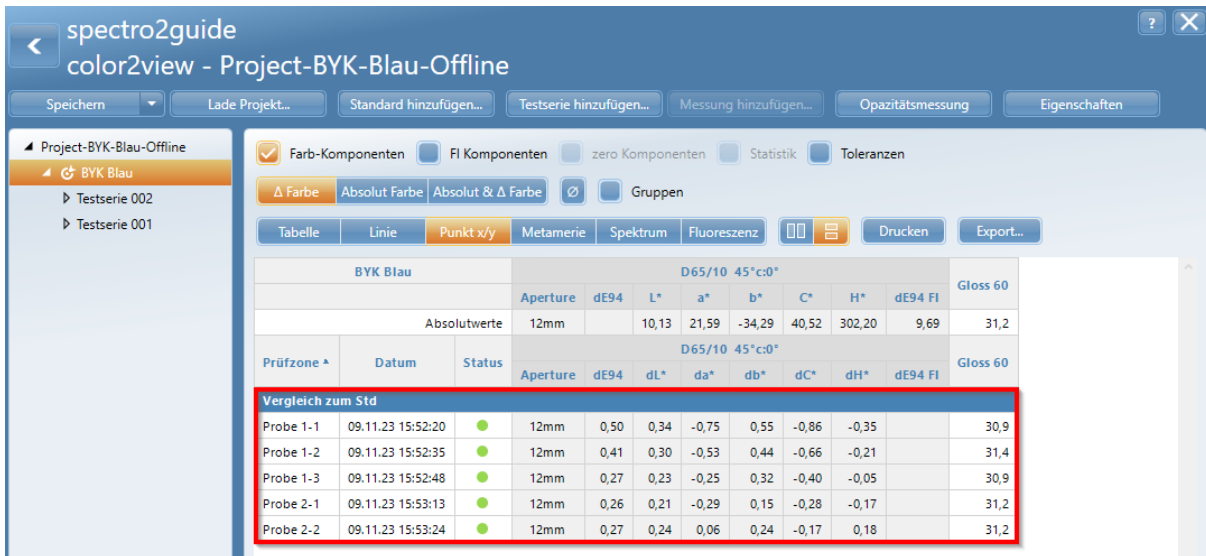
spectro2guide
color2view - Project-BYK-Blau-Offline

?

Speichern | Lade Projekt... | Standard hinzufügen... | Testserie hinzufügen... | Messung hinzufügen... | Opazitätsmessung | Eigenschaften

Project-BYK-Blau-Offline
BYK Blau
Testserie 002
Testserie 001

Farb-Komponenten  Fl Komponenten  zero Komponenten  Statistik  Toleranzen

Δ Farbe | Absolut Farbe | Absolut & Δ Farbe | Ø | Gruppen

Tabelle | Linie | Punkt x/y | Metamerie | Spektrum | Fluoreszenz | Drucken | Export...

| BYK Blau | | | D65/10 45°c:0° | | | | | | | | Gloss 60 |
|---|---|---|---|---|---|---|---|---|---|---|---|
| | | | Aperture | dE94 | L* | a* | b* | C* | H* | dE94 Fl | |
| Absolutwerte | | | 12mm | | 10,13 | 21,59 | -34,29 | 40,52 | 302,20 | 9,69 | 31,2 |
| Prüfzone ▲ | Datum | Status | D65/10 45°c:0° | | | | | | | | Gloss 60 |
| | | | Aperture | dE94 | dL* | da* | db* | dC* | dH* | dE94 Fl | |
| Vergleich zum Std | | | | | | | | | | | |
| Probe 1-1 | 09.11.23 15:52:20 | ● | 12mm | 0,50 | 0,34 | -0,75 | 0,55 | -0,86 | -0,35 | | 30,9 |
| Probe 1-2 | 09.11.23 15:52:35 | ● | 12mm | 0,41 | 0,30 | -0,53 | 0,44 | -0,66 | -0,21 | | 31,4 |
| Probe 1-3 | 09.11.23 15:52:48 | ● | 12mm | 0,27 | 0,23 | -0,25 | 0,32 | -0,40 | -0,05 | | 30,9 |
| Probe 2-1 | 09.11.23 15:53:13 | ● | 12mm | 0,26 | 0,21 | -0,29 | 0,15 | -0,28 | -0,17 | | 31,2 |
| Probe 2-2 | 09.11.23 15:53:24 | ● | 12mm | 0,27 | 0,24 | 0,06 | 0,24 | -0,17 | 0,18 | | 31,2 |